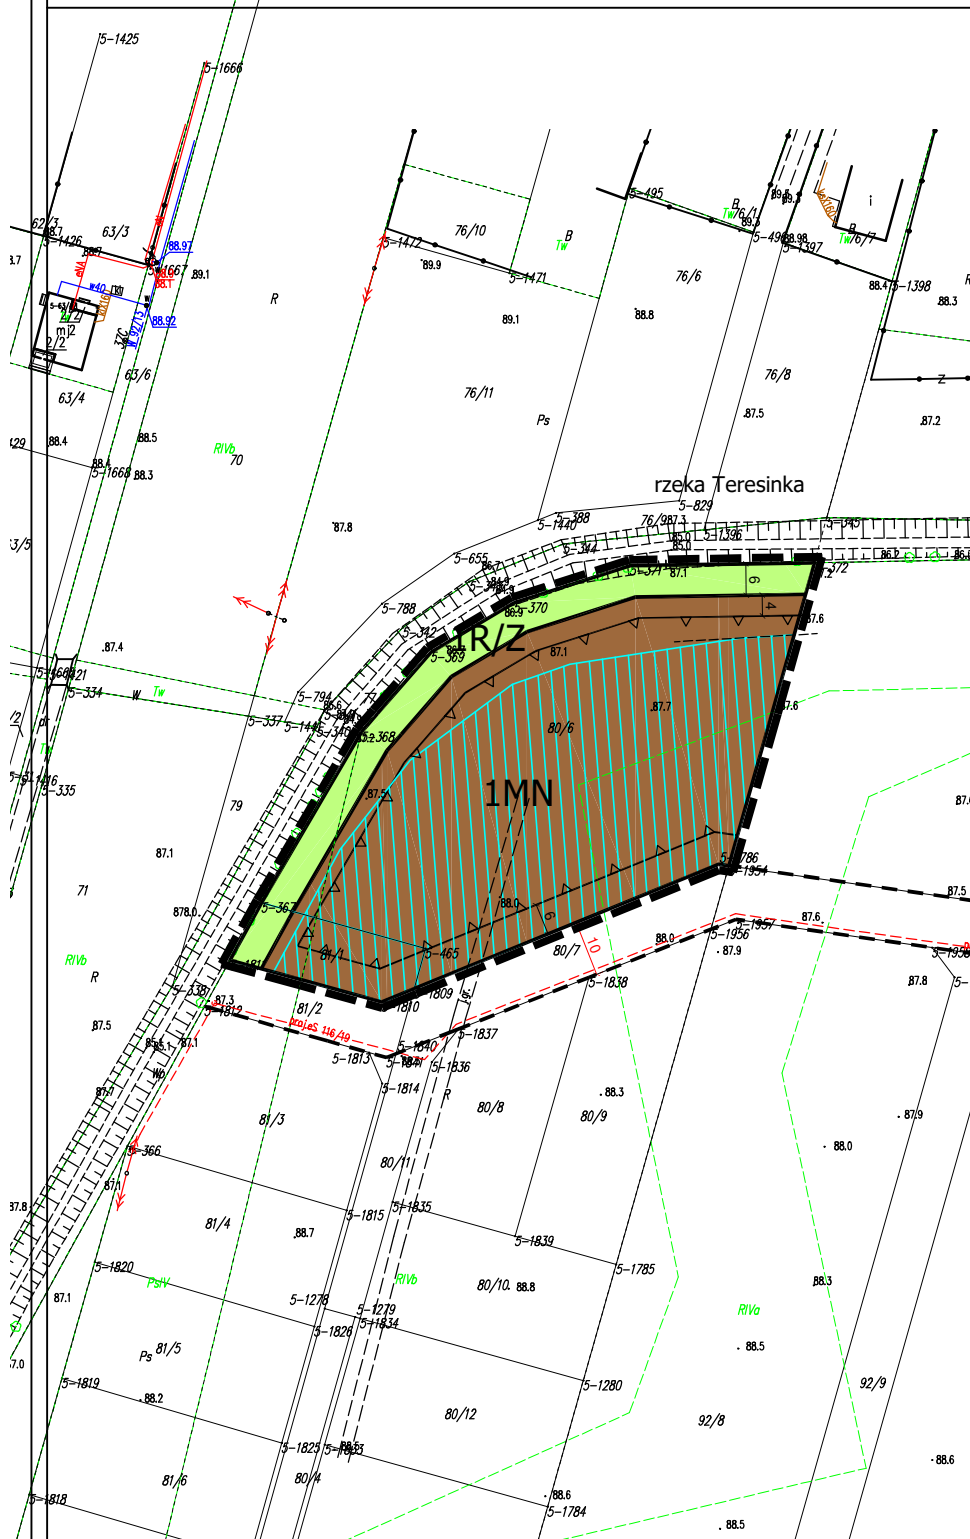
5-1425
5-1666
62/3
63/3
5-1426
88.7
88.97
5-1667
89.1
88.1
w40
kt
88.92
mj2
2/2
63/6
63/4
88.4
88.5
88.4
5-1668
88.3
RIVb
70
R
5-1472
89.9
76/10
5-1471
B
Tw
89.1
76/11
Ps
5-495
B
Tw
5-496
88.98
5-1397
Tw
6/7
89.5
89.3
76/6
88.8
76/8
87.5
88.4
5-1398
88.3
87.2
Z
rzeka Teresinka
5-829
76/9
87.3
5-388
5-1440
5-344
5-1396
5-345
85.0
86.2
86.8
5-655
5-371
87.1
5-372
87.2
87.8
5-788
5-370
1R/Z
5-369
87.1
87.6
87.4
5-334
W
Tw
5-794
5-337
5-1441
5-368
87.7
87.6
80/6
5-335
1MN
87.5
79
87.1
71
87.0
878.0
5-367
5-786
5-1954
87.5
87.6
5-1957
5-1956
87.9
88.0
88.0
81/1
5-465
80/7
10
5-1838
87.8
5-1958
RIVb
R
5-338
87.3
5-1812
81/2
5-1810
1809
granica projektu 116/49
5-1840
5-1837
87.5
87.1
5-1813
5-1814
5-1836
R
88.3
80/8
80/9
87.9
88.0
87.7
5-366
81/3
87.1
80/11
5-1815
5-1835
81/4
88.7
5-1839
5-1785
5-1820
PsIV
RIVb
80/10
88.8
88.3
RIVa
87.1
5-1278
5-1279
5-1826
5-1834
Ps
81/5
88.5
87.0
5-1819
88.2
5-1280
80/12
92/8
92/9
5-1825
5-1833
88.6
81/6
80/4
5-1818
88.6
5-1784
88.5